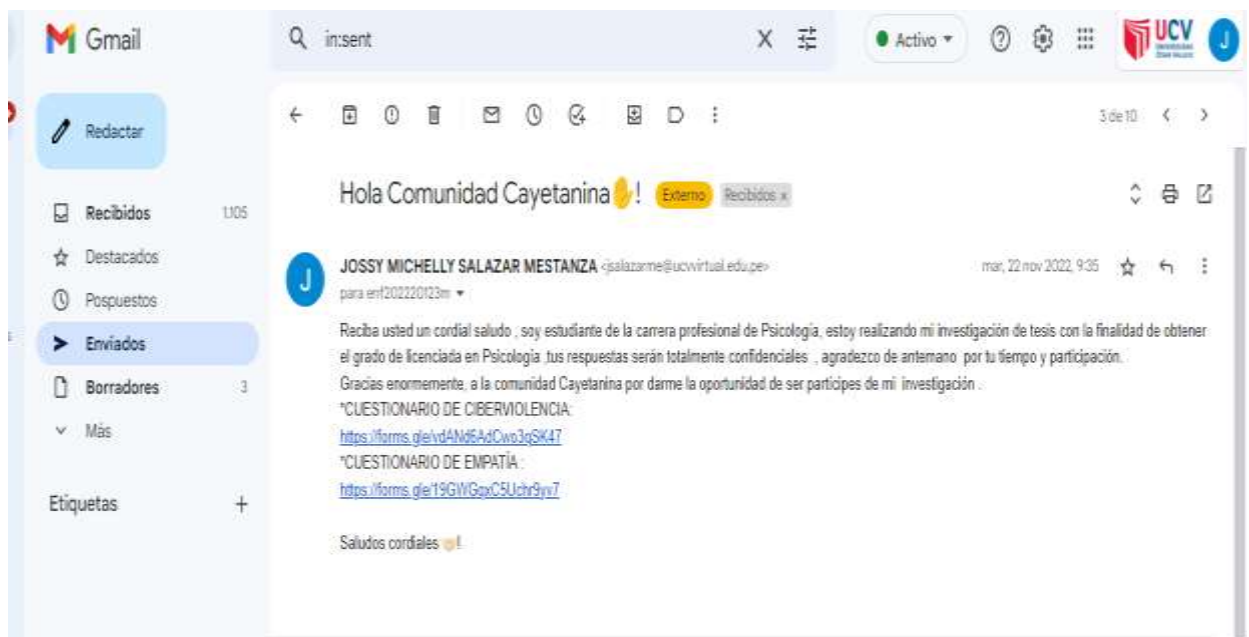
Gmail

in:sent

Activo

UCV

J

Redactar

Recibidos 1.105

Destacados

Pospuestos

Enviados

Borradores 3

Más

Etiquetas +

3 de 10

Hola Comunidad Cayetanina! Externo Recibidos x

JOSSY MICHELLY SALAZAR MESTANZA <jsalazarme@ucvvirtual.edu.pe>

para enf202220123m

mar, 22 nov 2022, 9:35

Reciba usted un cordial saludo , soy estudiante de la carrera profesional de Psicología, estoy realizando mi investigación de tesis con la finalidad de obtener el grado de licenciada en Psicología ,tus respuestas serán totalmente confidenciales , agradezco de antemano por tu tiempo y participación.
Gracias enormemente, a la comunidad Cayetanina por darme la oportunidad de ser partícipes de mi investigación .
*CUESTIONARIO DE CIBERVIOLENCIA:
https://forms.gle/vdANd6AdCws3qSK47
*CUESTIONARIO DE EMPATÍA :
https://forms.gle/19GWGqxC5Uchr9yv7

Saludos cordiales !